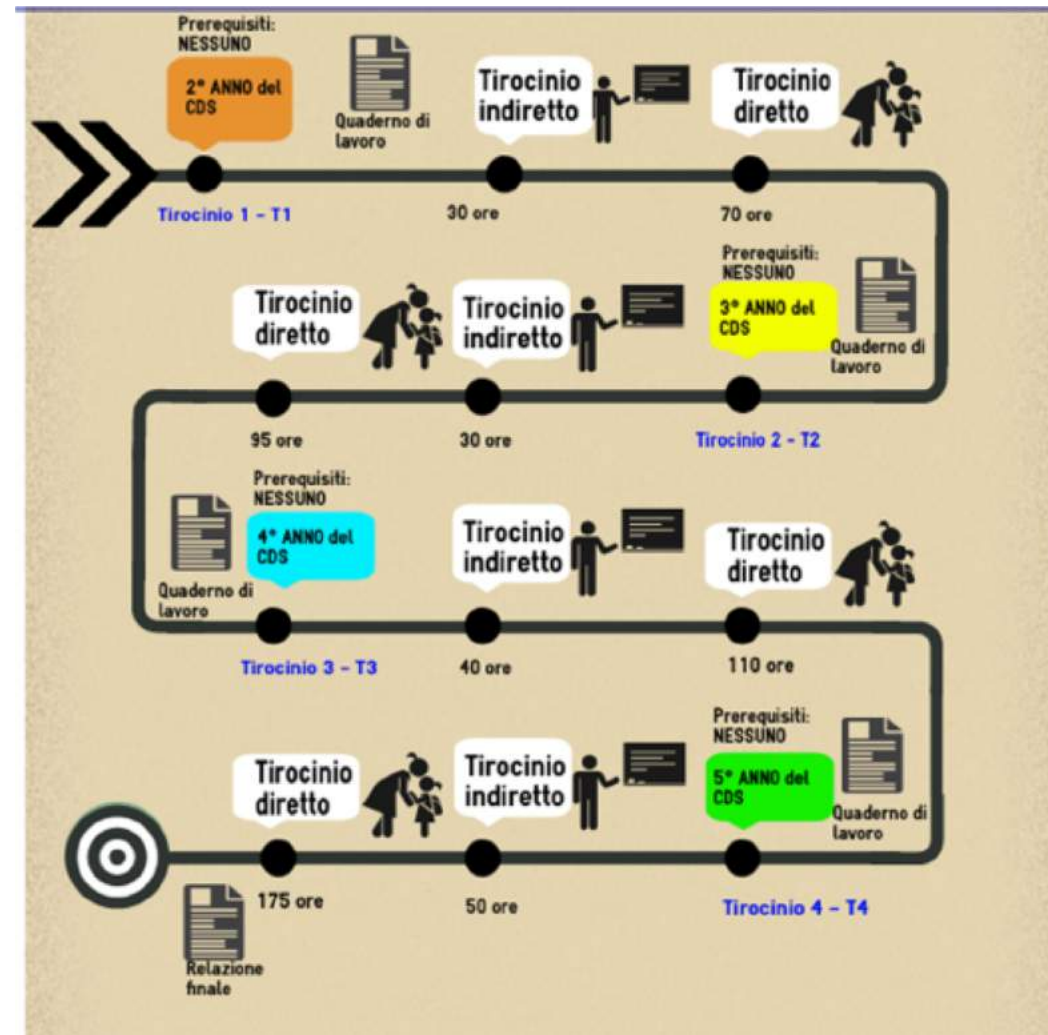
Prerequisiti:
NESSUNO

2° ANNO del CDS

Quaderno di lavoro

Tirocinio indiretto

Tirocinio diretto

Tirocinio 1 - T1

30 ore

70 ore

Tirocinio diretto

Tirocinio indiretto

Prerequisiti:
NESSUNO

3° ANNO del CDS

Quaderno di lavoro

95 ore

30 ore

Tirocinio 2 - T2

Quaderno di lavoro

Prerequisiti:
NESSUNO

4° ANNO del CDS

Tirocinio indiretto

Tirocinio diretto

Tirocinio 3 - T3

40 ore

110 ore

Tirocinio diretto

Tirocinio indiretto

Prerequisiti:
NESSUNO

5° ANNO del CDS

Quaderno di lavoro

175 ore

50 ore

Tirocinio 4 - T4

Relazione finale